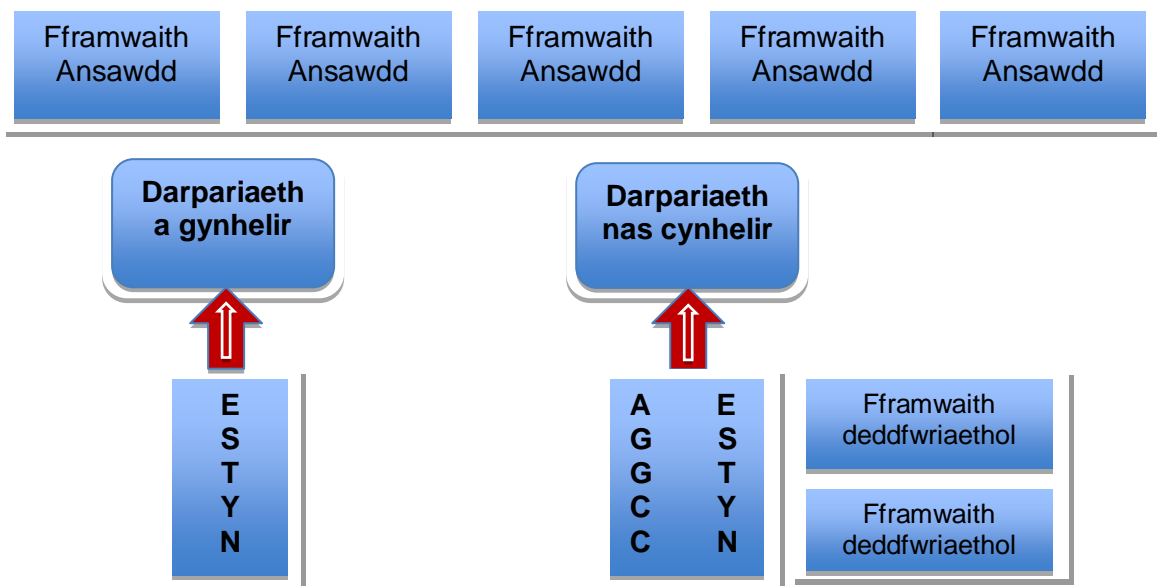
Fframwaith Ansawdd

Fframwaith Ansawdd

Fframwaith Ansawdd

Fframwaith Ansawdd

Fframwaith Ansawdd

Darpariaeth a gynhelir

Darpariaeth nas cynhelir

E
S
T
Y
N

A
G
G
C
C

E
S
T
Y
N

Fframwaith deddfwriaethol

Fframwaith deddfwriaethol